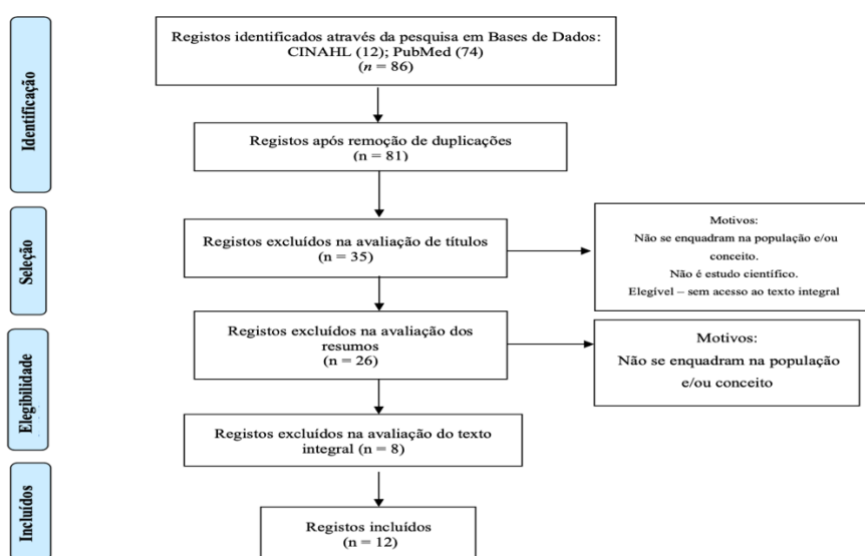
Identificação

Registos identificados através da pesquisa em Bases de Dados: CINAHL (12); PubMed (74) ($n$ = 86)

Registos após remoção de duplicações (n = 81)

Seleção

Registos excluídos na avaliação de títulos (n = 35)

Motivos:
Não se enquadram na população e/ou conceito.
Não é estudo científico.
Elegível – sem acesso ao texto integral

Elegibilidade

Registos excluídos na avaliação dos resumos (n = 26)

Motivos:
Não se enquadram na população e/ou conceito

Registos excluídos na avaliação do texto integral (n = 8)

Incluídos

Registos incluídos (n = 12)